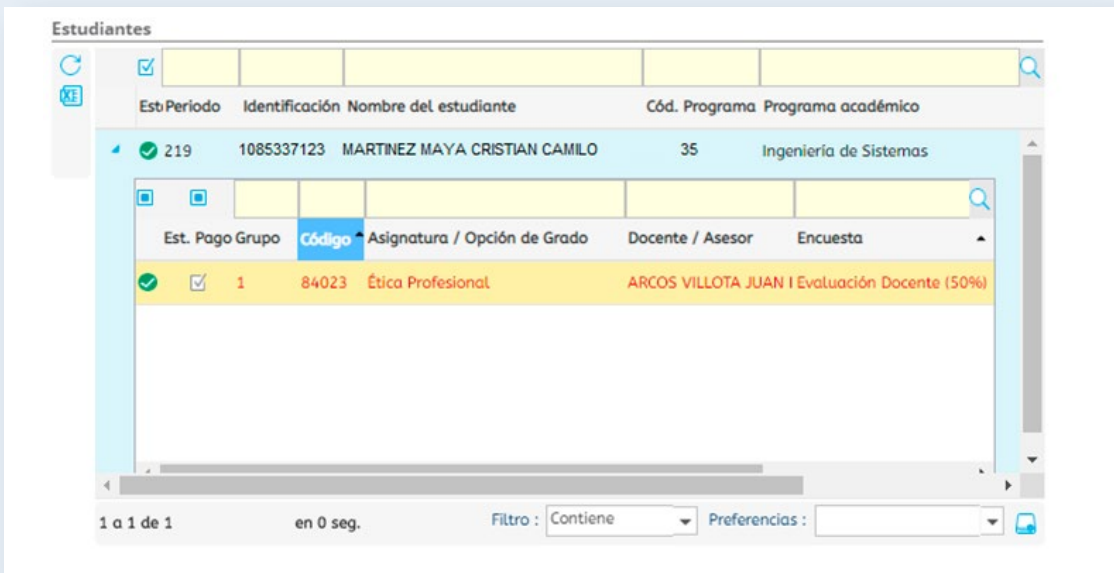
Estudiantes

| Est | Periodo | Identificación | Nombre del estudiante | Cód. Programa | Programa académico |
|---|---|---|---|---|---|
| | 219 | 1085337123 | MARTINEZ MAYA CRISTIAN CAMILO | 35 | Ingeniería de Sistemas |

| | Est. Pago | Grupo | Código | Asignatura / Opción de Grado | Docente / Asesor | Encuesta |
|---|---|---|---|---|---|---|
| | | 1 | 84023 | Ética Profesional | ARCOS VILLOTA JUAN I | Evaluación Docente (50%) |

1 a 1 de 1    en 0 seg.    Filtro : Contiene    Preferencias :